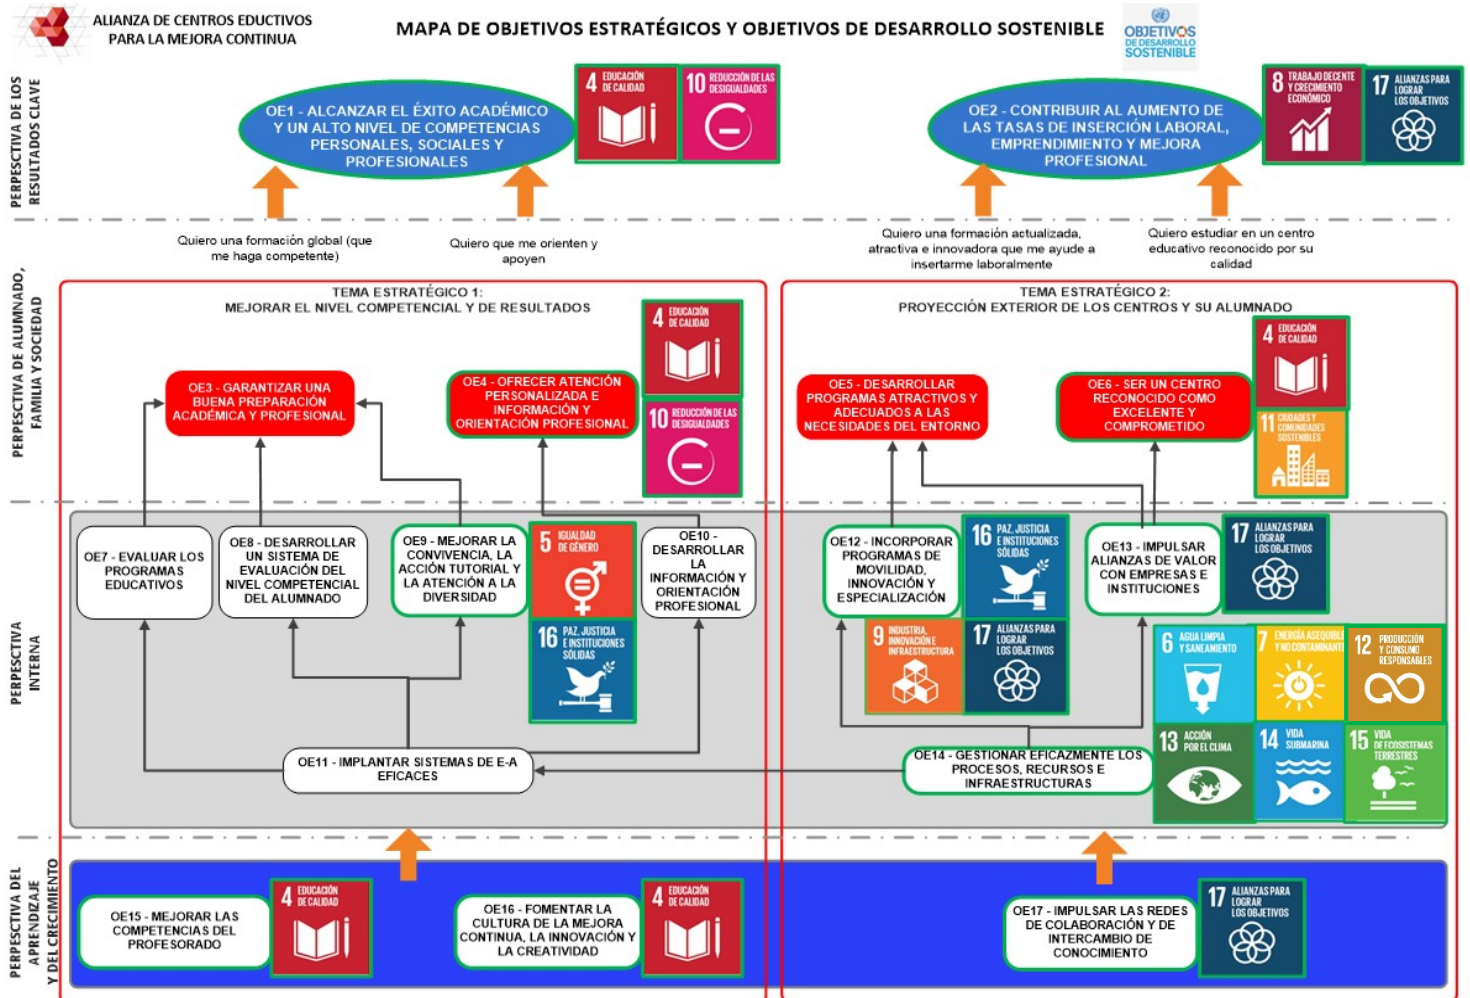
ALIANZA DE CENTROS EDUCTIVOS PARA LA MEJORA CONTINUA

MAPA DE OBJETIVOS ESTRATÉGICOS Y OBJETIVOS DE DESARROLLO SOSTENIBLE

OBJETIVOS DE DESARROLLO SOSTENIBLE

PERSPECTIVA DE LOS RESULTADOS CLAVE

OE1 - ALCANZAR EL ÉXITO ACADÉMICO Y UN ALTO NIVEL DE COMPETENCIAS PERSONALES, SOCIALES Y PROFESIONALES

4 EDUCACIÓN DE CALIDAD

10 REDUCCIÓN DE LAS DESIGUALDADES

OE2 - CONTRIBUIR AL AUMENTO DE LAS TASAS DE INSERCIÓN LABORAL, EMPRENDIMIENTO Y MEJORA PROFESIONAL

8 TRABAJO DECENTE Y CRECIMIENTO ECONÓMICO

17 ALIANZAS PARA LOGRAR LOS OBJETIVOS

Quiero una formación global (que me haga competente)

Quiero que me orienten y apoyen

Quiero una formación actualizada, atractiva e innovadora que me ayude a insertarme laboralmente

Quiero estudiar en un centro educativo reconocido por su calidad

PERSPECTIVA DE ALUMNADO, FAMILIA Y SOCIEDAD

TEMA ESTRATÉGICO 1:
MEJORAR EL NIVEL COMPETENCIAL Y DE RESULTADOS

4 EDUCACIÓN DE CALIDAD

OE3 - GARANTIZAR UNA BUENA PREPARACIÓN ACADÉMICA Y PROFESIONAL

OE4 - OFRECER ATENCIÓN PERSONALIZADA E INFORMACIÓN Y ORIENTACIÓN PROFESIONAL

10 REDUCCIÓN DE LAS DESIGUALDADES

TEMA ESTRATÉGICO 2:
PROYECCIÓN EXTERIOR DE LOS CENTROS Y SU ALUMNADO

4 EDUCACIÓN DE CALIDAD

OE5 - DESARROLLAR PROGRAMAS ATRACTIVOS Y ADECUADOS A LAS NECESIDADES DEL ENTORNO

OE6 - SER UN CENTRO RECONOCIDO COMO EXCELENTE Y COMPROMETIDO

11 CIUDADES Y COMUNIDADES SOSTENIBLES

PERSPECTIVA INTERNA

OE7 - EVALUAR LOS PROGRAMAS EDUCATIVOS

OE8 - DESARROLLAR UN SISTEMA DE EVALUACIÓN DEL NIVEL COMPETENCIAL DEL ALUMNADO

OE9 - MEJORAR LA CONVIVENCIA, LA ACCIÓN TUTORIAL Y LA ATENCIÓN A LA DIVERSIDAD

5 IGUALDAD DE GÉNERO

OE10 - DESARROLLAR LA INFORMACIÓN Y ORIENTACIÓN PROFESIONAL

16 PAZ, JUSTICIA E INSTITUCIONES SÓLIDAS

OE12 - INCORPORAR PROGRAMAS DE MOVILIDAD, INNOVACIÓN Y ESPECIALIZACIÓN

16 PAZ, JUSTICIA E INSTITUCIONES SÓLIDAS

OE13 - IMPULSAR ALIANZAS DE VALOR CON EMPRESAS E INSTITUCIONES

17 ALIANZAS PARA LOGRAR LOS OBJETIVOS

9 INDUSTRIA, INNOVACIÓN E INFRAESTRUCTURA

17 ALIANZAS PARA LOGRAR LOS OBJETIVOS

6 AGUA LIMPIA Y SANEAMIENTO

7 ENERGÍA ASEQUIBLE Y NO CONTAMINANTE

12 PRODUCCIÓN Y CONSUMO RESPONSABLES

OE11 - IMPLANTAR SISTEMAS DE E-A EFICACES

OE14 - GESTIONAR EFICAZMENTE LOS PROCESOS, RECURSOS E INFRAESTRUCTURAS

13 ACCIÓN POR EL CLIMA

14 VIDA SUBMARINA

15 VIDA DE ECOSISTEMAS TERRESTRES

PERSPECTIVA DEL APRENDIZAJE Y DEL CRECIMIENTO

OE15 - MEJORAR LAS COMPETENCIAS DEL PROFESORADO

4 EDUCACIÓN DE CALIDAD

OE16 - FOMENTAR LA CULTURA DE LA MEJORA CONTINUA, LA INNOVACIÓN Y LA CREATIVIDAD

4 EDUCACIÓN DE CALIDAD

OE17 - IMPULSAR LAS REDES DE COLABORACIÓN Y DE INTERCAMBIO DE CONOCIMIENTO

17 ALIANZAS PARA LOGRAR LOS OBJETIVOS